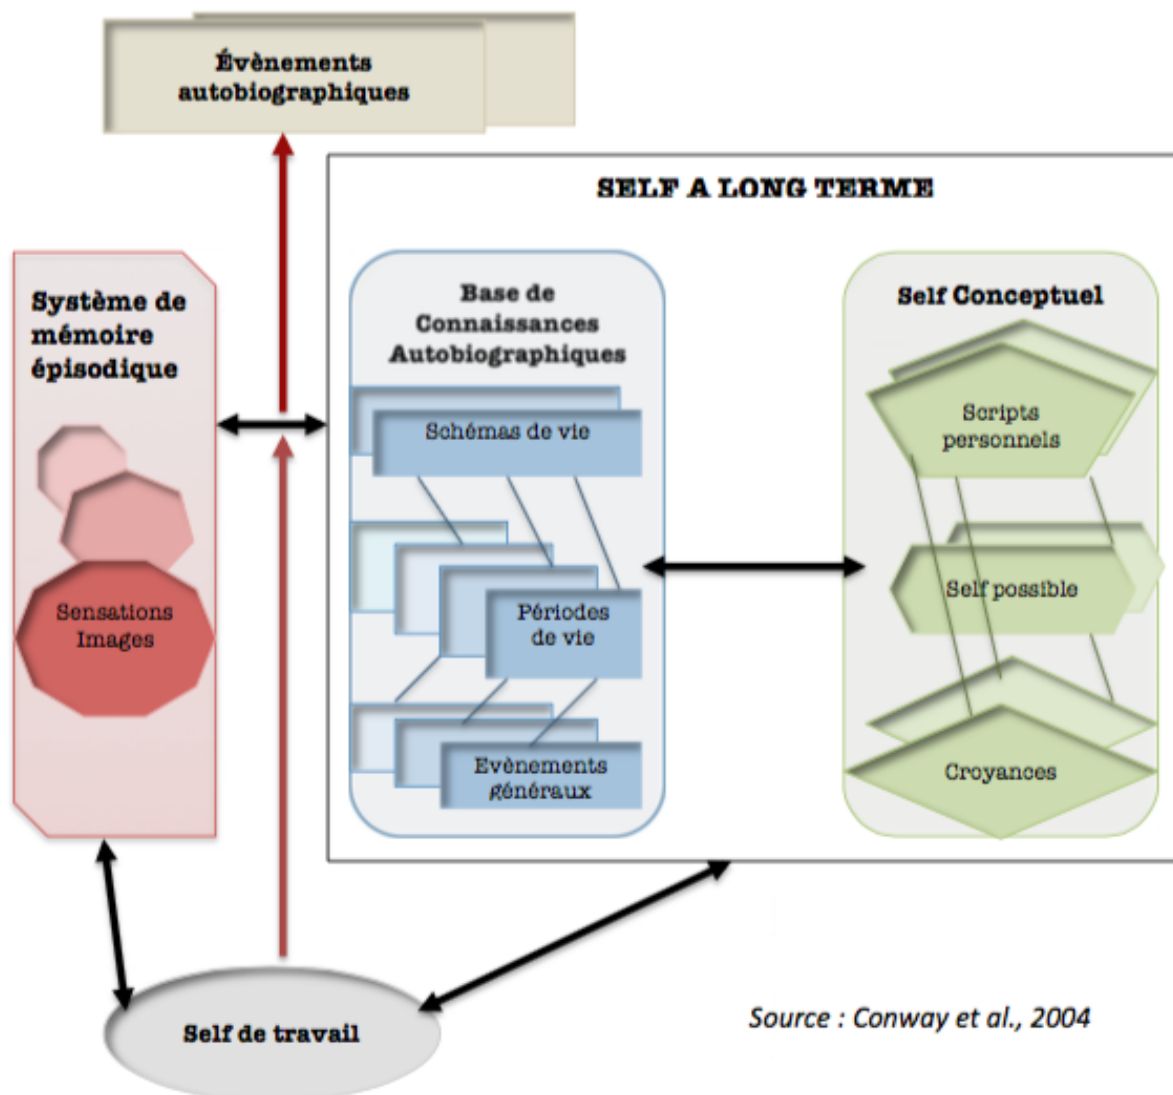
Évènements autobiographiques

SELF A LONG TERME

Système de mémoire épisodique

Sensations
Images

Base de Connaissances Autobiographiques

Schémas de vie

Périodes de vie

Evènements généraux

Self Conceptuel

Scripts personnels

Self possible

Croyances

Self de travail

Source : Conway et al., 2004